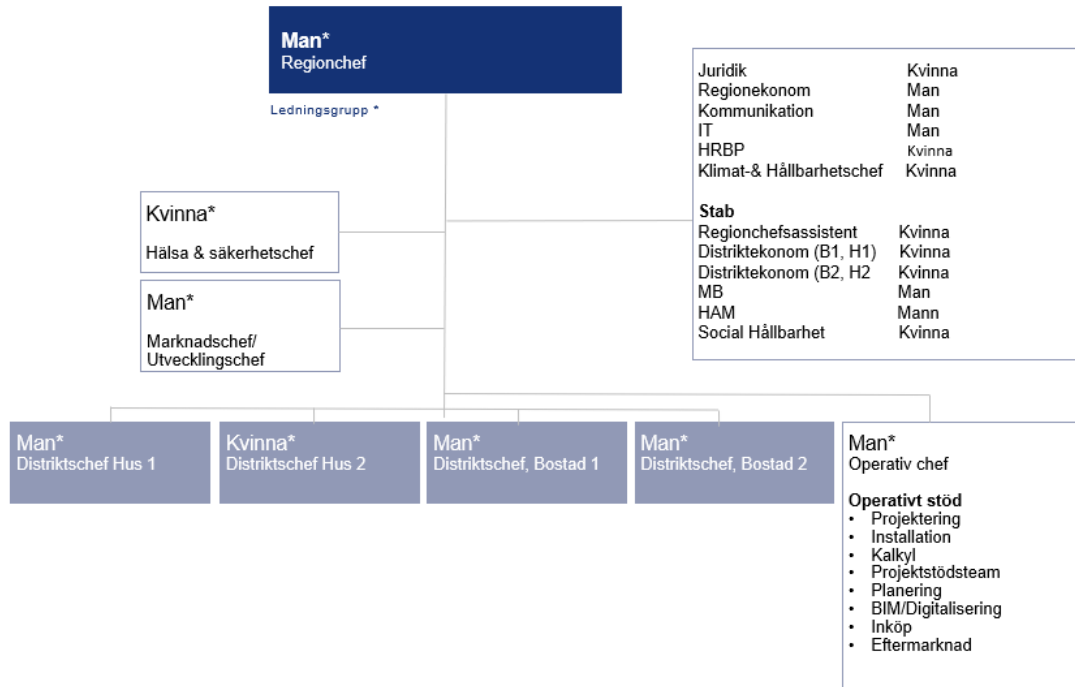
Man*
Regionchef

Ledningsgrupp *

| | |
|---|---|
| Juridik | Kvinna |
| Regionekonom | Man |
| Kommunikation | Man |
| IT | Man |
| HRBP | Kvinna |
| Klimat-& Hållbarhetschef | Kvinna |

Stab

| | |
|---|---|
| Regionchefsassistent | Kvinna |
| Distriktekonom (B1, H1) | Kvinna |
| Distriktekonom (B2, H2 | Kvinna |
| MB | Man |
| HAM | Mann |
| Social Hållbarhet | Kvinna |

Kvinna*
Hälsa & säkerhetschef

Man*
Marknadschef/ Utvecklingschef

Man*
Distriktschef Hus 1

Kvinna*
Distriktschef Hus 2

Man*
Distriktschef, Bostad 1

Man*
Distriktschef, Bostad 2

Man*
Operativ chef

Operativt stöd
• Projektering
• Installation
• Kalkyl
• Projektstödsteam
• Planering
• BIM/Digitalisering
• Inköp
• Eftermarknad